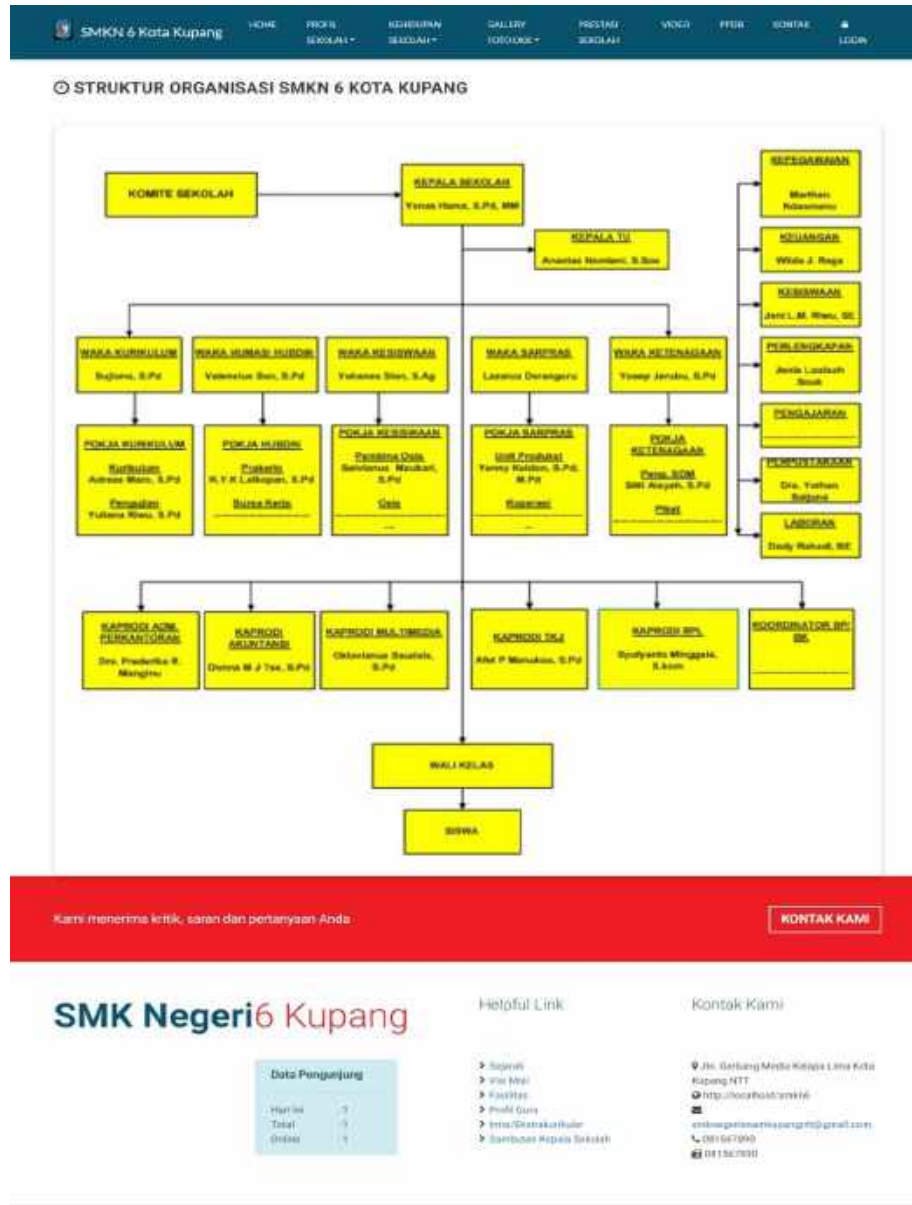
SMKN 6 Kota Kupang

HOME
PROFIL SEKOLAH
KEHIDUPAN SEKOLAH
GALLERY FOTO DKK
PRESTASI SEKOLAH
VIDEO
PPDB
KONTAK
LOGIN

STRUKTUR ORGANISASI SMKN 6 KOTA KUPANG

KOMITE SEKOLAH

KEPALA SEKOLAH
Yonas Hana, S.Pd, MM

KEPALA TU
Anastas Nomleni, S.Sos

KEPEGAWAIAN
Marthen Ndaomanu

KEUANGAN
Wilda J. Rega

KESISWAAN
Jeni L.M. Riwu, SE

PERLENGKAPAN
Jenia Laulash Snak

PENGAJARAN

PERPUSTAKAAN
Dra. Yothan Saijana

LABORAN
Dady Rahadi, SE

WAKA KURIKULUM
Sujiono, S.Pd

WAKA HUMAS/ HUBDIK
Valentus Bon, S.Pd

WAKA KESISWAAN
Yohanes Sion, S.Ag

WAKA SARPRAS
Lazarus Derangeru

WAKA KETENAGAAN
Yosep Jerubu, S.Pd

POKJA KURIKULUM
Kurikulum
Adreas Mani, S.Pd
Penguian
Yuliana Riwu, S.Pd

POKJA HUBDIK
Prakerin
H.Y.K Lelkopan, S.Pd
Bursa Kerja

POKJA KESISWAAN
Pembina Osis
Salvianus Maukari, S.Pd
Osis
...

POKJA SARPRAS
Unit Produksi
Yenny Ratdon, S.Pd, M.Pd
Koperasi
...

POKJA KETENAGAAN
Peng. SDM
Siti Aisyah, S.Pd
Piket

KAPRODI ADM. PERKANTORAN
Drs. Frederika R. Manginu

KAPRODI AKUNTANSI
Donna M J Tse, S.Pd

KAPRODI MULTIMEDIA
Oktavianus Saudale, S.Pd

KAPRODI TKJ
Alut P Manukoa, S.Pd

KAPRODI RPL
Syufyanto Minggele, S.kom

KOORDINATOR BP/ BK

WALI KELAS

SISWA

Kami menerima kritik, saran dan pertanyaan Anda

KONTAK KAMI

SMK Negeri6 Kupang

Data Pengunjung
Hari ini : 1
Total : 1
Online : 1

Helpful Link
Sejarah
Visi Misi
Fasilitas
Profil Guru
Intra/Ekstrakurikuler
Sambutan Kepala Sekolah

Kontak Kami
Jln. Gerbang Media Kelapa Lima Kota Kupang NTT
http://localhost/smkn6
smknegeri6kupang@gmail.com
081567890
081567890